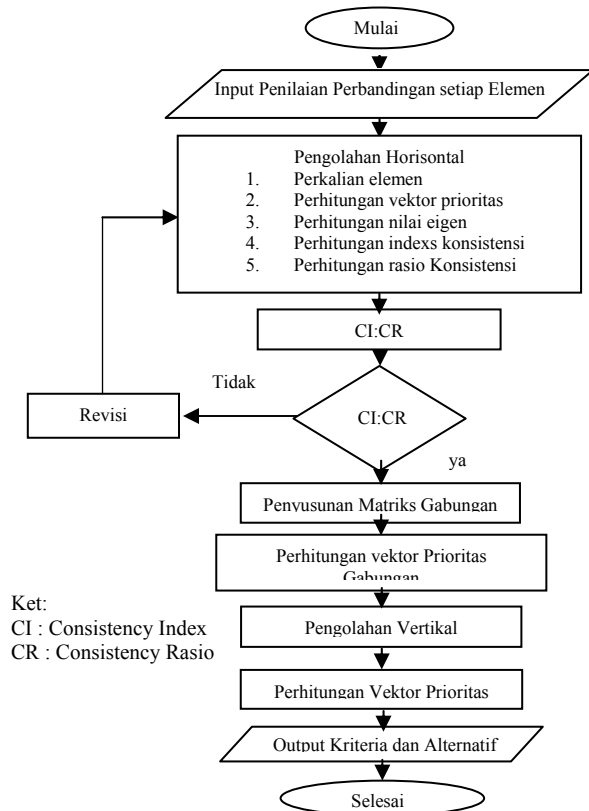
Mulai

Input Penilaian Perbandingan setiap Elemen

Pengolahan Horisontal
1. Perkalian elemen
2. Perhitungan vektor prioritas
3. Perhitungan nilai eigen
4. Perhitungan indexs konsistensi
5. Perhitungan rasio Konsistensi

CI:CR

Tidak

Revisi

CI:CR

ya

Penyusunan Matriks Gabungan

Perhitungan vektor Prioritas Gabungan

Ket:
CI : Consistency Index
CR : Consistency Rasio

Pengolahan Vertikal

Perhitungan Vektor Prioritas

Output Kriteria dan Alternatif

Selesai